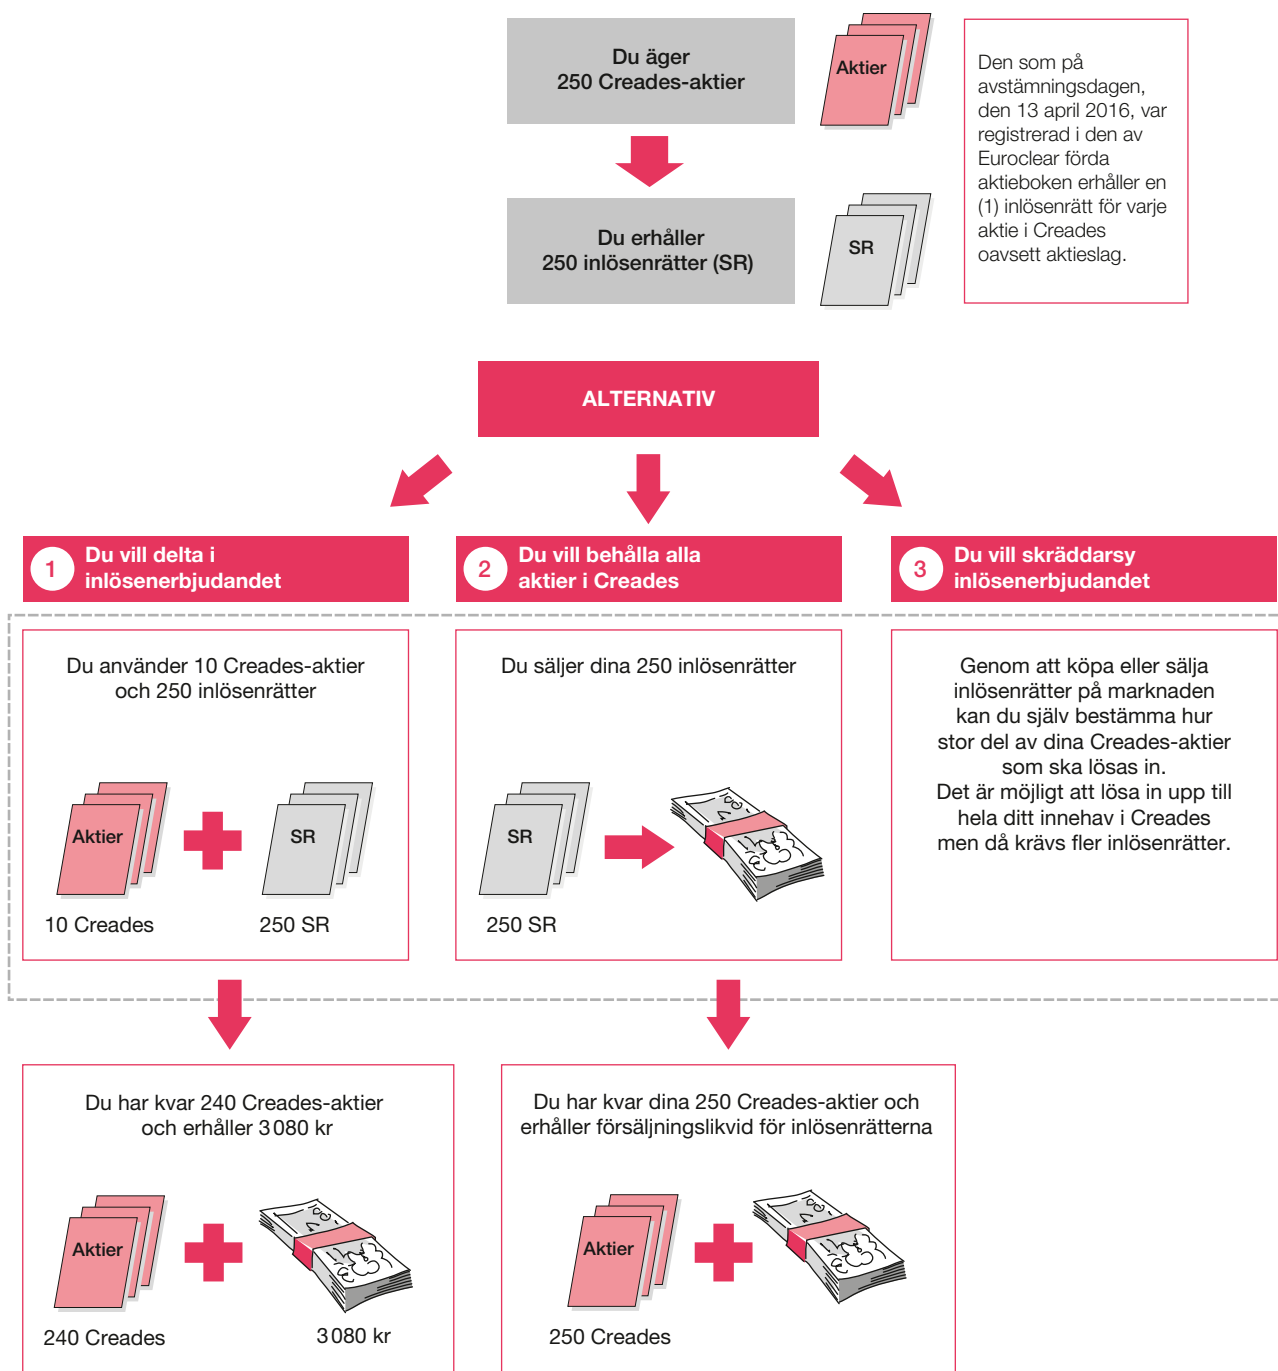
Du äger
250 Creades-aktier

Aktier

Den som på avstämningsdagen, den 13 april 2016, var registrerad i den av Euroclear förda aktieboken erhåller en (1) inlösenrätt för varje aktie i Creades oavsett aktieslag.

Du erhåller
250 inlösenrätter (SR)

SR

ALTERNATIV

1 Du vill delta i inlösenerbjudandet

2 Du vill behålla alla aktier i Creades

3 Du vill skräddarsy inlösenerbjudandet

Du använder 10 Creades-aktier och 250 inlösenrätter

Aktier

SR

10 Creades

250 SR

Du säljer dina 250 inlösenrätter

SR

250 SR

Genom att köpa eller sälja inlösenrätter på marknaden kan du själv bestämma hur stor del av dina Creades-aktier som ska lösas in.
Det är möjligt att lösa in upp till hela ditt innehav i Creades men då krävs fler inlösenrätter.

Du har kvar 240 Creades-aktier och erhåller 3 080 kr

Aktier

240 Creades

3 080 kr

Du har kvar dina 250 Creades-aktier och erhåller försäljningslikvid för inlösenrätterna

Aktier

250 Creades